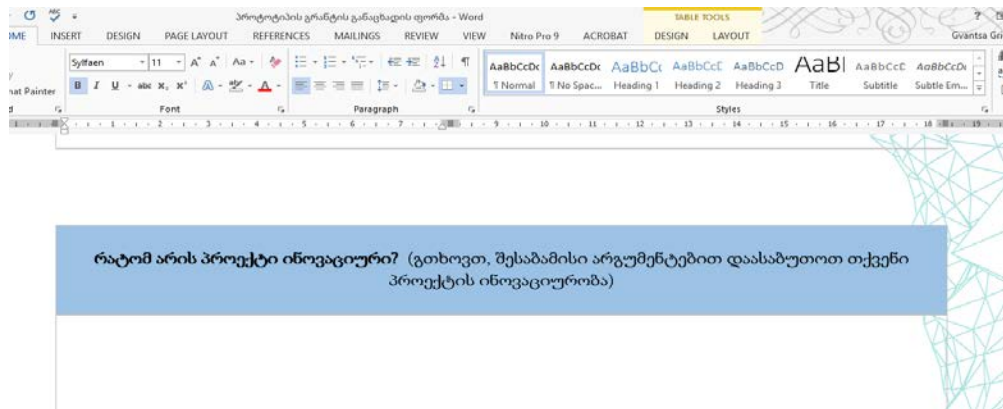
პროტოტიპის გრანტის განაცხადის ფორმა - Word

TABLE TOOLS

OME INSERT DESIGN PAGE LAYOUT REFERENCES MAILINGS REVIEW VIEW Nitro Pro 9 ACROBAT DESIGN LAYOUT Gvantsa Gri

nat Painter

Sylfaen 11

Font

Paragraph

AaBbCcDc ¶ Normal
AaBbCcDc ¶ No Spac...
AaBbCc Heading 1
AaBbCcC Heading 2
AaBbCcD Heading 3
AaBl Title
AaBbCcC Subtitle
AaBbCcDc Subtle Em...

Styles

რატომ არის პროექტი ინოვაციური? (გთხოვთ, შესაბამისი არგუმენტებით დაასაბუთოთ თქვენი პროექტის ინოვაციურობა)